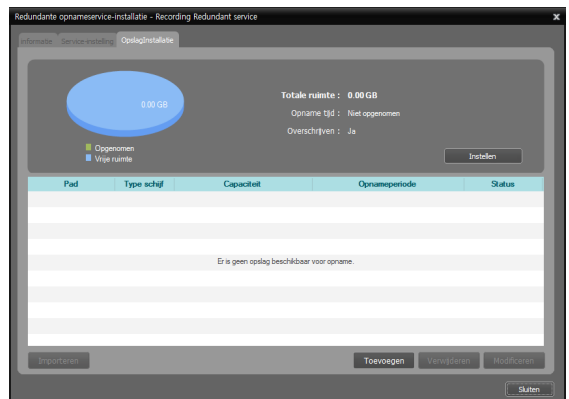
Redundante opnameservice-installatie - Recording Redundant service

Informatie | Service instelling | OpslagInstallatie

0.00 GB

Opgenomen
Vrije ruimte

Totale ruimte : 0.00 GB
Opname tijd : Niet opgenomen
Overschrijven : Ja

Instellen

| Pad | Type schijf | Capaciteit | Opnameperiode | Status |
|---|---|---|---|---|

Er is geen opslag beschikbaar voor opname.

Importeren

Toevoegen | Verwijderen | Modificeren

Sluiten